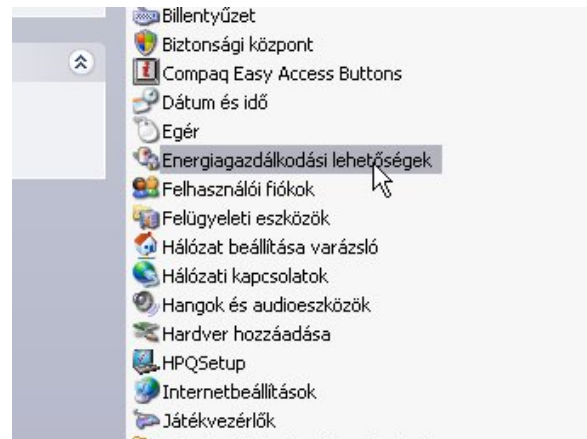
Billentyűzet
Biztonsági központ
Compaq Easy Access Buttons
Dátum és idő
Egér
Energiagazdálkodási lehetőségek
Felhasználói fiókok
Felügyeleti eszközök
Hálózat beállítása varázsló
Hálózati kapcsolatok
Hangok és audioeszközök
Hardver hozzáadása
HPQSetup
Internetbeállítások
Játékvezérlők